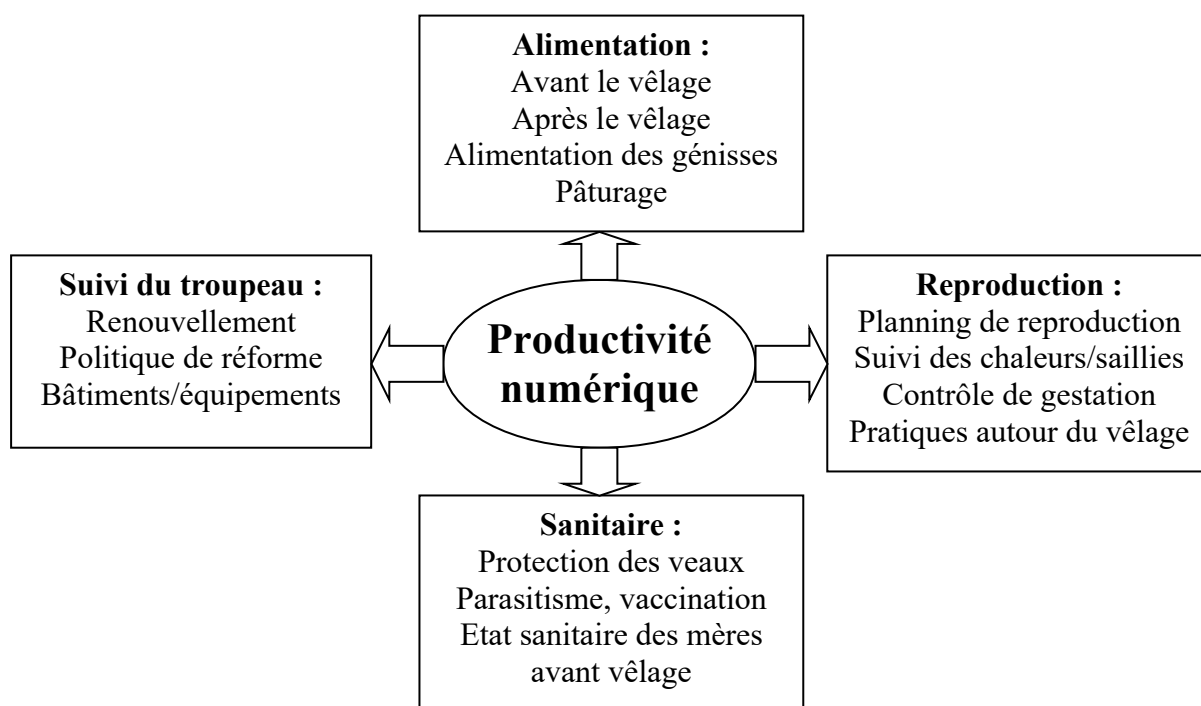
Alimentation :
Avant le vêlage
Après le vêlage
Alimentation des génisses
Pâturage

Suivi du troupeau :
Renouvellement
Politique de réforme
Bâtiments/équipements

Productivité numérique

Reproduction :
Planning de reproduction
Suivi des chaleurs/saillies
Contrôle de gestation
Pratiques autour du vêlage

Sanitaire :
Protection des veaux
Parasitisme, vaccination
Etat sanitaire des mères avant vêlage